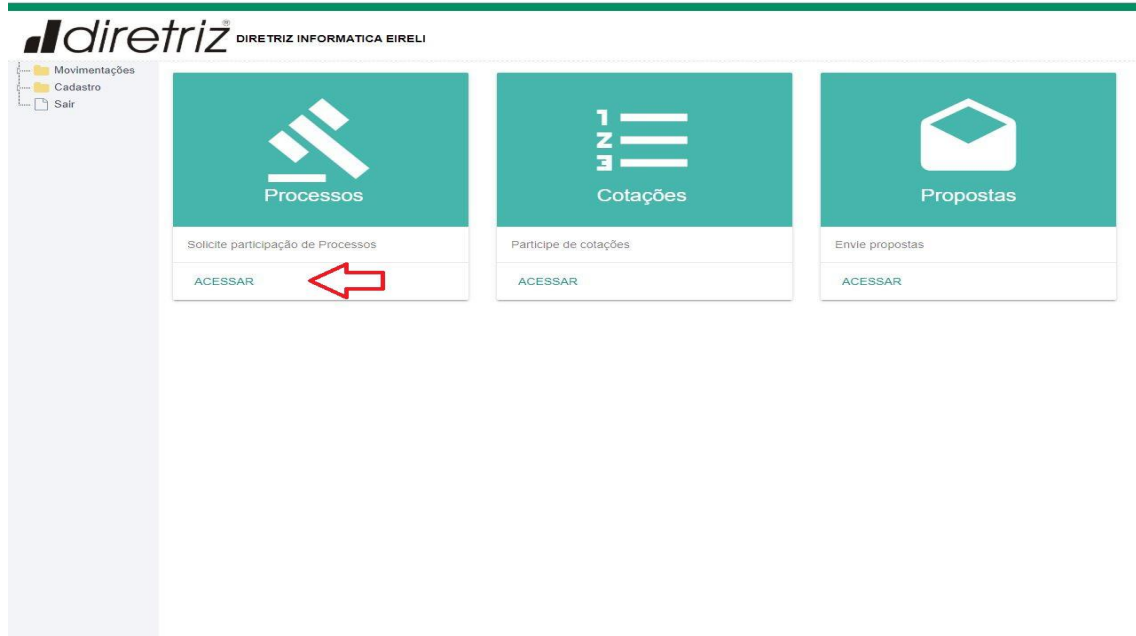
diretriz® DIRETRIZ INFORMATICA EIRELI

Movimentações
Cadastro
Sair

Processos
Solicite participação de Processos
ACESSAR

1
2
3
Cotações
Participe de cotações
ACESSAR

Propostas
Envie propostas
ACESSAR